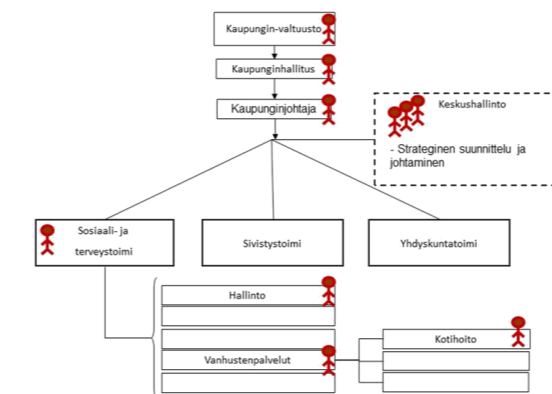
Kaupungin-valtuusto

Kaupunginhallitus

Kaupunginjohtaja

Keskushallinto

- Strateginen suunnittelu ja johtaminen

Sosiaali- ja terveystoimi

Sivistystoimi

Yhdyskuntatoimi

Hallinto

Vanhustenpalvelut

Kotihoito